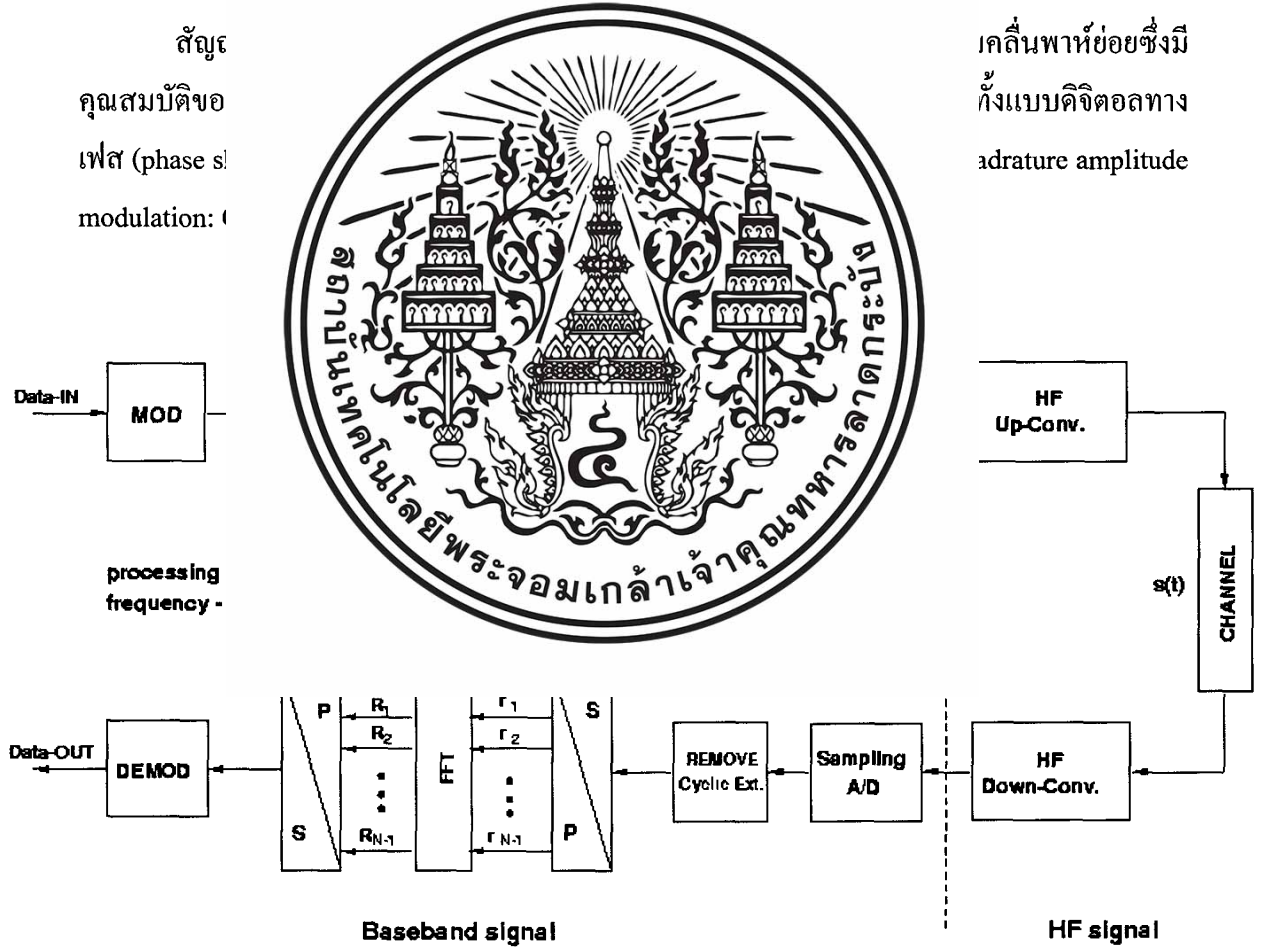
สัญญ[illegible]คลื่นพาห์ย่อยซึ่งมีคุณสมบัติขอ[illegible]ทั้งแบบดิจิตอลทางเฟส (phase s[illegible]adrature amplitude modulation: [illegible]

สถาบันเทคโนโลยีพระจอมเกล้าเจ้าคุณทหารลาดกระบัง

Data-IN

MOD

HF Up-Conv.

CHANNEL

s(t)

processing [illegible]

frequency - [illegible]

Data-OUT

DEMOD

P

S

$R_1$

$R_2$

$R_{N-1}$

FFT

$r_1$

$r_2$

$r_{N-1}$

S

P

REMOVE Cyclic Ext.

Sampling A/D

HF Down-Conv.

Baseband signal

HF signal